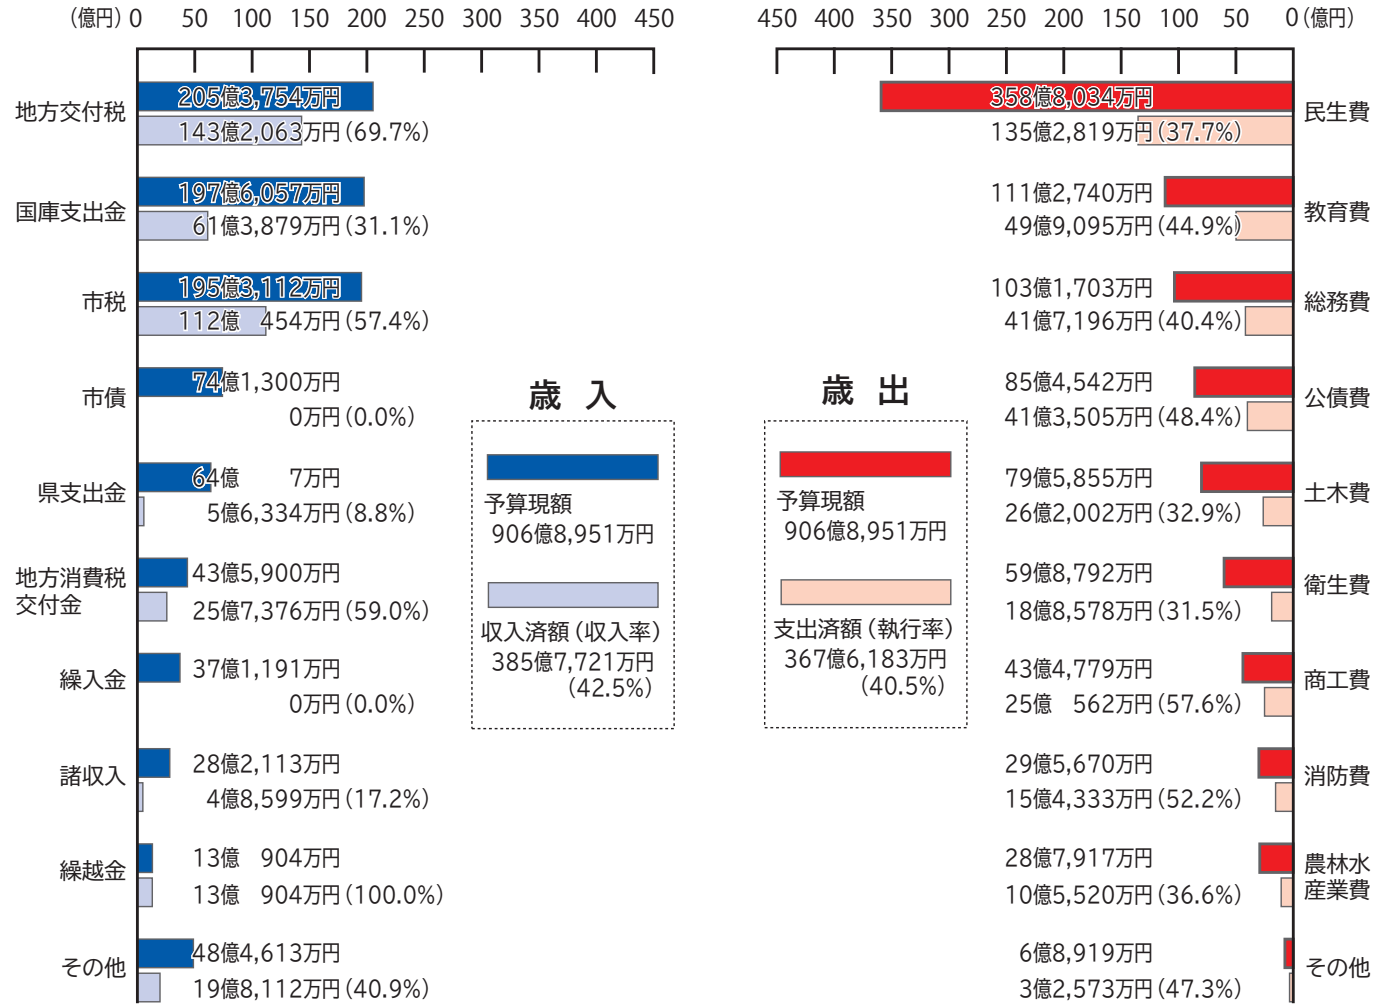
(億円) 0 50 100 150 200 250 300 350 400 450

地方交付税
205億3,754万円
143億2,063万円(69.7%)

国庫支出金
197億6,057万円
61億3,879万円(31.1%)

市税
195億3,112万円
112億 454万円(57.4%)

市債
74億1,300万円
0万円(0.0%)

県支出金
64億 7万円
5億6,334万円(8.8%)

地方消費税交付金
43億5,900万円
25億7,376万円(59.0%)

繰入金
37億1,191万円
0万円(0.0%)

諸収入
28億2,113万円
4億8,599万円(17.2%)

繰越金
13億 904万円
13億 904万円(100.0%)

その他
48億4,613万円
19億8,112万円(40.9%)

歳 入

予算現額
906億8,951万円

収入済額(収入率)
385億7,721万円
(42.5%)

歳 出

予算現額
906億8,951万円

支出済額(執行率)
367億6,183万円
(40.5%)

450 400 350 300 250 200 150 100 50 0(億円)

民生費
358億8,034万円
135億2,819万円(37.7%)

教育費
111億2,740万円
49億9,095万円(44.9%)

総務費
103億1,703万円
41億7,196万円(40.4%)

公債費
85億4,542万円
41億3,505万円(48.4%)

土木費
79億5,855万円
26億2,002万円(32.9%)

衛生費
59億8,792万円
18億8,578万円(31.5%)

商工費
43億4,779万円
25億 562万円(57.6%)

消防費
29億5,670万円
15億4,333万円(52.2%)

農林水産業費
28億7,917万円
10億5,520万円(36.6%)

その他
6億8,919万円
3億2,573万円(47.3%)